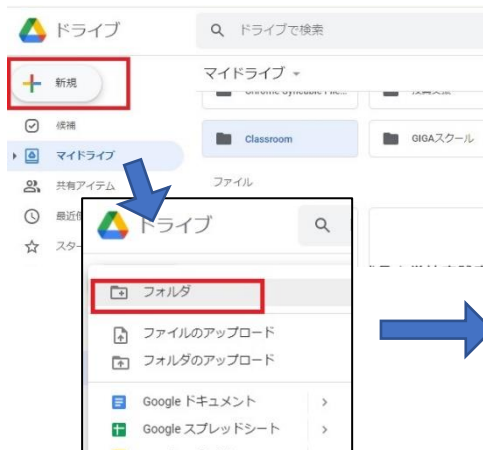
ドライブ

ドライブで検索

新規

マイドライブ

Chrome Syncable File...

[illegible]

候補

マイドライブ

Classroom

GIGAスクール

共有アイテム

ファイル

最近

スター

ドライブ

フォルダ

ファイルのアップロード

フォルダのアップロード

Google ドキュメント

Google スプレッドシート